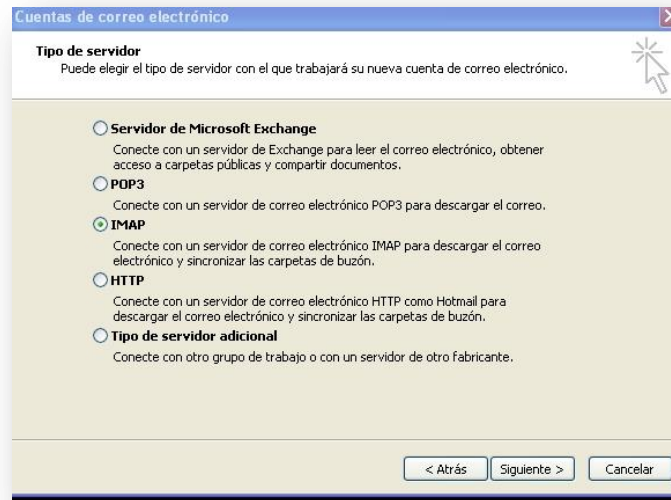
Cuentas de correo electrónico

Tipo de servidor
Puede elegir el tipo de servidor con el que trabajará su nueva cuenta de correo electrónico.

Servidor de Microsoft Exchange
Conecte con un servidor de Exchange para leer el correo electrónico, obtener acceso a carpetas públicas y compartir documentos.

POP3
Conecte con un servidor de correo electrónico POP3 para descargar el correo.

IMAP
Conecte con un servidor de correo electrónico IMAP para descargar el correo electrónico y sincronizar las carpetas de buzón.

HTTP
Conecte con un servidor de correo electrónico HTTP como Hotmail para descargar el correo electrónico y sincronizar las carpetas de buzón.

Tipo de servidor adicional
Conecte con otro grupo de trabajo o con un servidor de otro fabricante.

< Atrás
Siguiente >
Cancelar